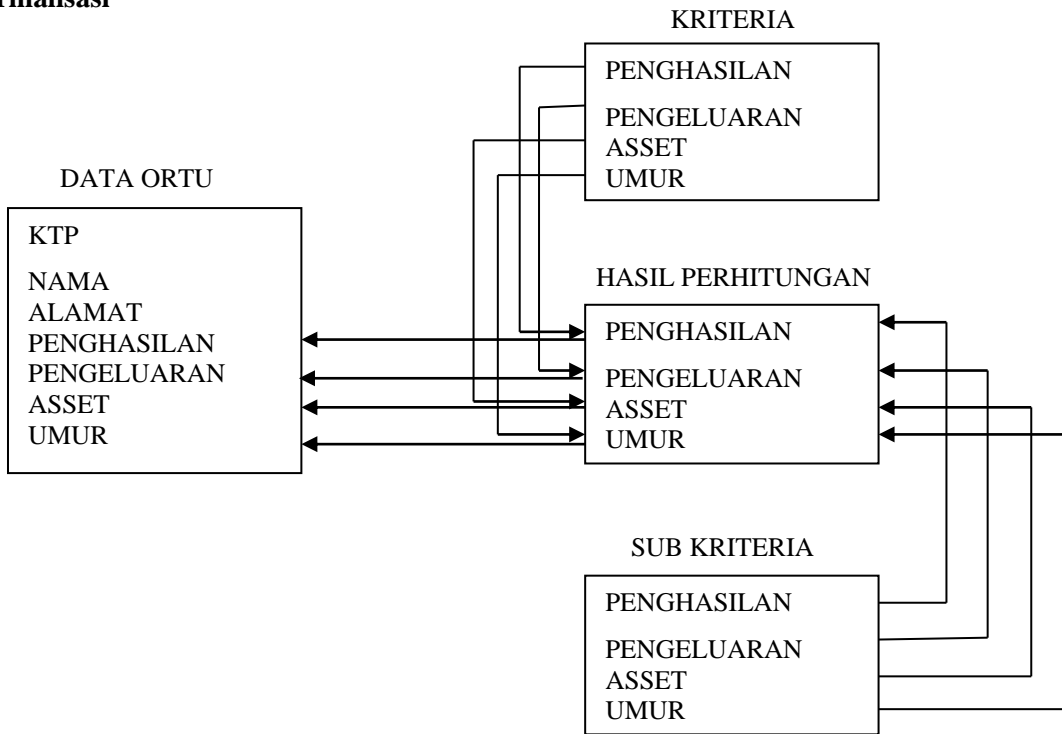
rmansasi

KRITERIA

PENGHASILAN
PENGELUARAN
ASSET
UMUR

DATA ORTU

KTP
NAMA
ALAMAT
PENGHASILAN
PENGELUARAN
ASSET
UMUR

HASIL PERHITUNGAN

PENGHASILAN
PENGELUARAN
ASSET
UMUR

SUB KRITERIA

PENGHASILAN
PENGELUARAN
ASSET
UMUR